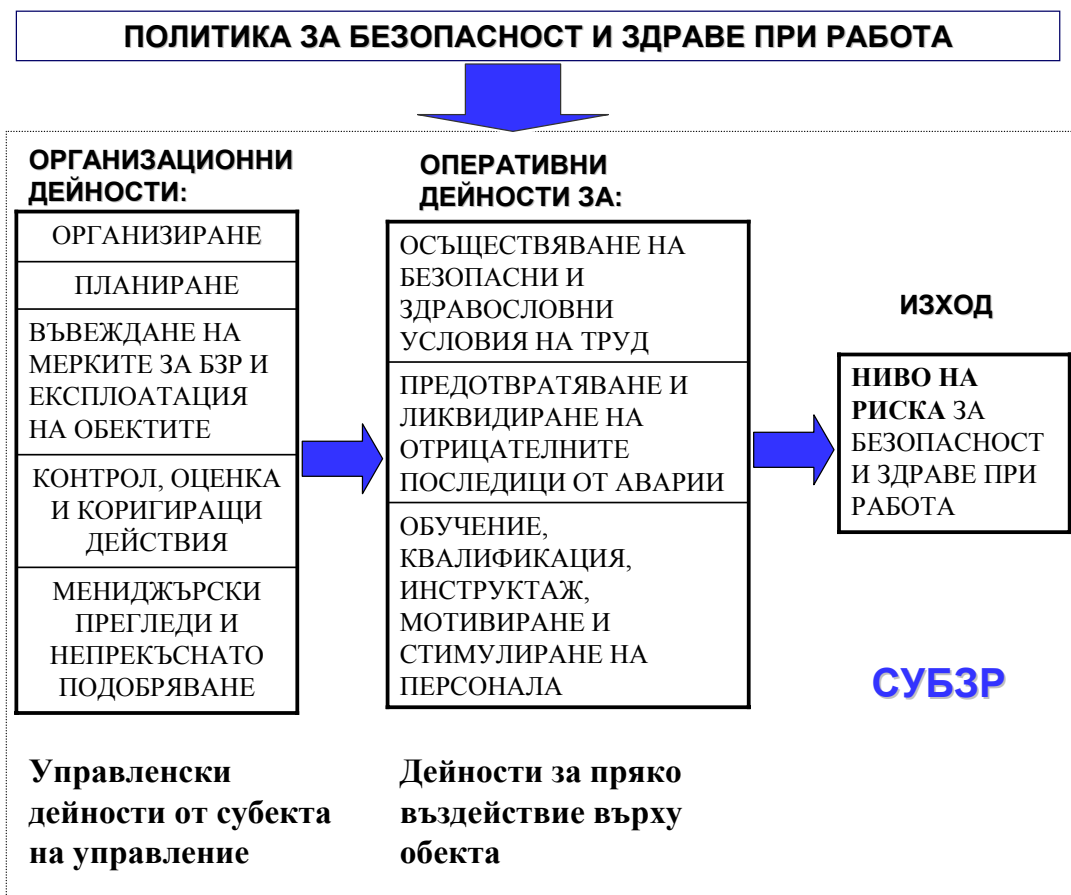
ПОЛИТИКА ЗА БЕЗОПАСНОСТ И ЗДРАВЕ ПРИ РАБОТА

ОРГАНИЗАЦИОННИ ДЕЙНОСТИ:

ОРГАНИЗИРАНЕ

ПЛАНИРАНЕ

ВЪВЕЖДАНЕ НА МЕРКИТЕ ЗА БЗР И ЕКСПЛОАТАЦИЯ НА ОБЕКТИТЕ

КОНТРОЛ, ОЦЕНКА И КОРИГИРАЩИ ДЕЙСТВИЯ

МЕНИДЖЪРСКИ ПРЕГЛЕДИ И НЕПРЕКЪСНАТО ПОДОБРЯВАНЕ

ОПЕРАТИВНИ ДЕЙНОСТИ ЗА:

ОСЪЩЕСТВЯВАНЕ НА БЕЗОПАСНИ И ЗДРАВОСЛОВНИ УСЛОВИЯ НА ТРУД

ПРЕДОТВРАТЯВАНЕ И ЛИКВИДИРАНЕ НА ОТРИЦАТЕЛНИТЕ ПОСЛЕДИЦИ ОТ АВАРИИ

ОБУЧЕНИЕ, КВАЛИФИКАЦИЯ, ИНСТРУКТАЖ, МОТИВИРАНЕ И СТИМУЛИРАНЕ НА ПЕРСОНАЛА

ИЗХОД

НИВО НА РИСКА ЗА БЕЗОПАСНОСТ И ЗДРАВЕ ПРИ РАБОТА

СУБЗР

Управленски дейности от субекта на управление

Дейности за пряко въздействие върху обекта